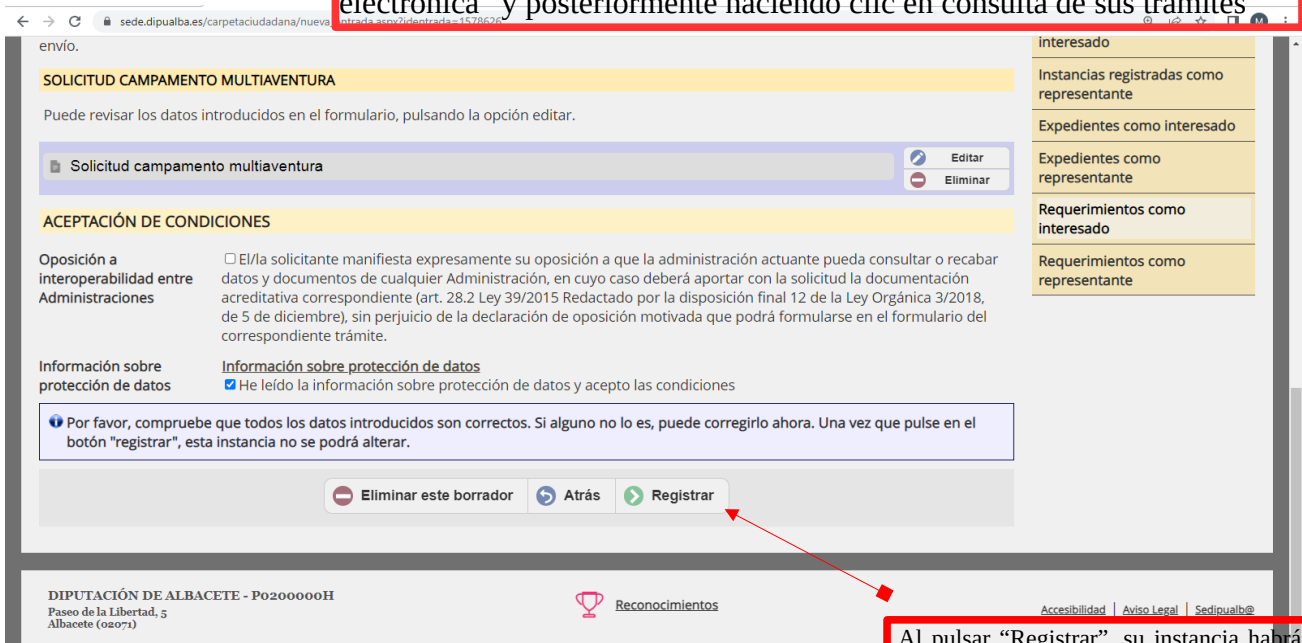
sede.dipualba.es/carpetaciudadana/nueva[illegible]ntrada.aspx?identrada=1578626

electrónica" y posteriormente haciendo clic en consulta de sus trámites

envío.

SOLICITUD CAMPAMENTO MULTIAVENTURA

Puede revisar los datos introducidos en el formulario, pulsando la opción editar.

Solicitud campamento multiaventura

Editar
Eliminar

ACEPTACIÓN DE CONDICIONES

Oposición a interoperabilidad entre Administraciones

☐ El/la solicitante manifiesta expresamente su oposición a que la administración actuante pueda consultar o recabar datos y documentos de cualquier Administración, en cuyo caso deberá aportar con la solicitud la documentación acreditativa correspondiente (art. 28.2 Ley 39/2015 Redactado por la disposición final 12 de la Ley Orgánica 3/2018, de 5 de diciembre), sin perjuicio de la declaración de oposición motivada que podrá formularse en el formulario del correspondiente trámite.

Información sobre protección de datos

Información sobre protección de datos
☑ He leído la información sobre protección de datos y acepto las condiciones

Por favor, compruebe que todos los datos introducidos son correctos. Si alguno no lo es, puede corregirlo ahora. Una vez que pulse en el botón "registrar", esta instancia no se podrá alterar.

Eliminar este borrador | Atrás | Registrar

interesado
Instancias registradas como representante
Expedientes como interesado
Expedientes como representante
Requerimientos como interesado
Requerimientos como representante

DIPUTACIÓN DE ALBACETE - P0200000H
Paseo de la Libertad, 5
Albacete (02071)

Reconocimientos

Accesibilidad | Aviso Legal | Sedipualb@

Al pulsar "Registrar", su instancia habrá